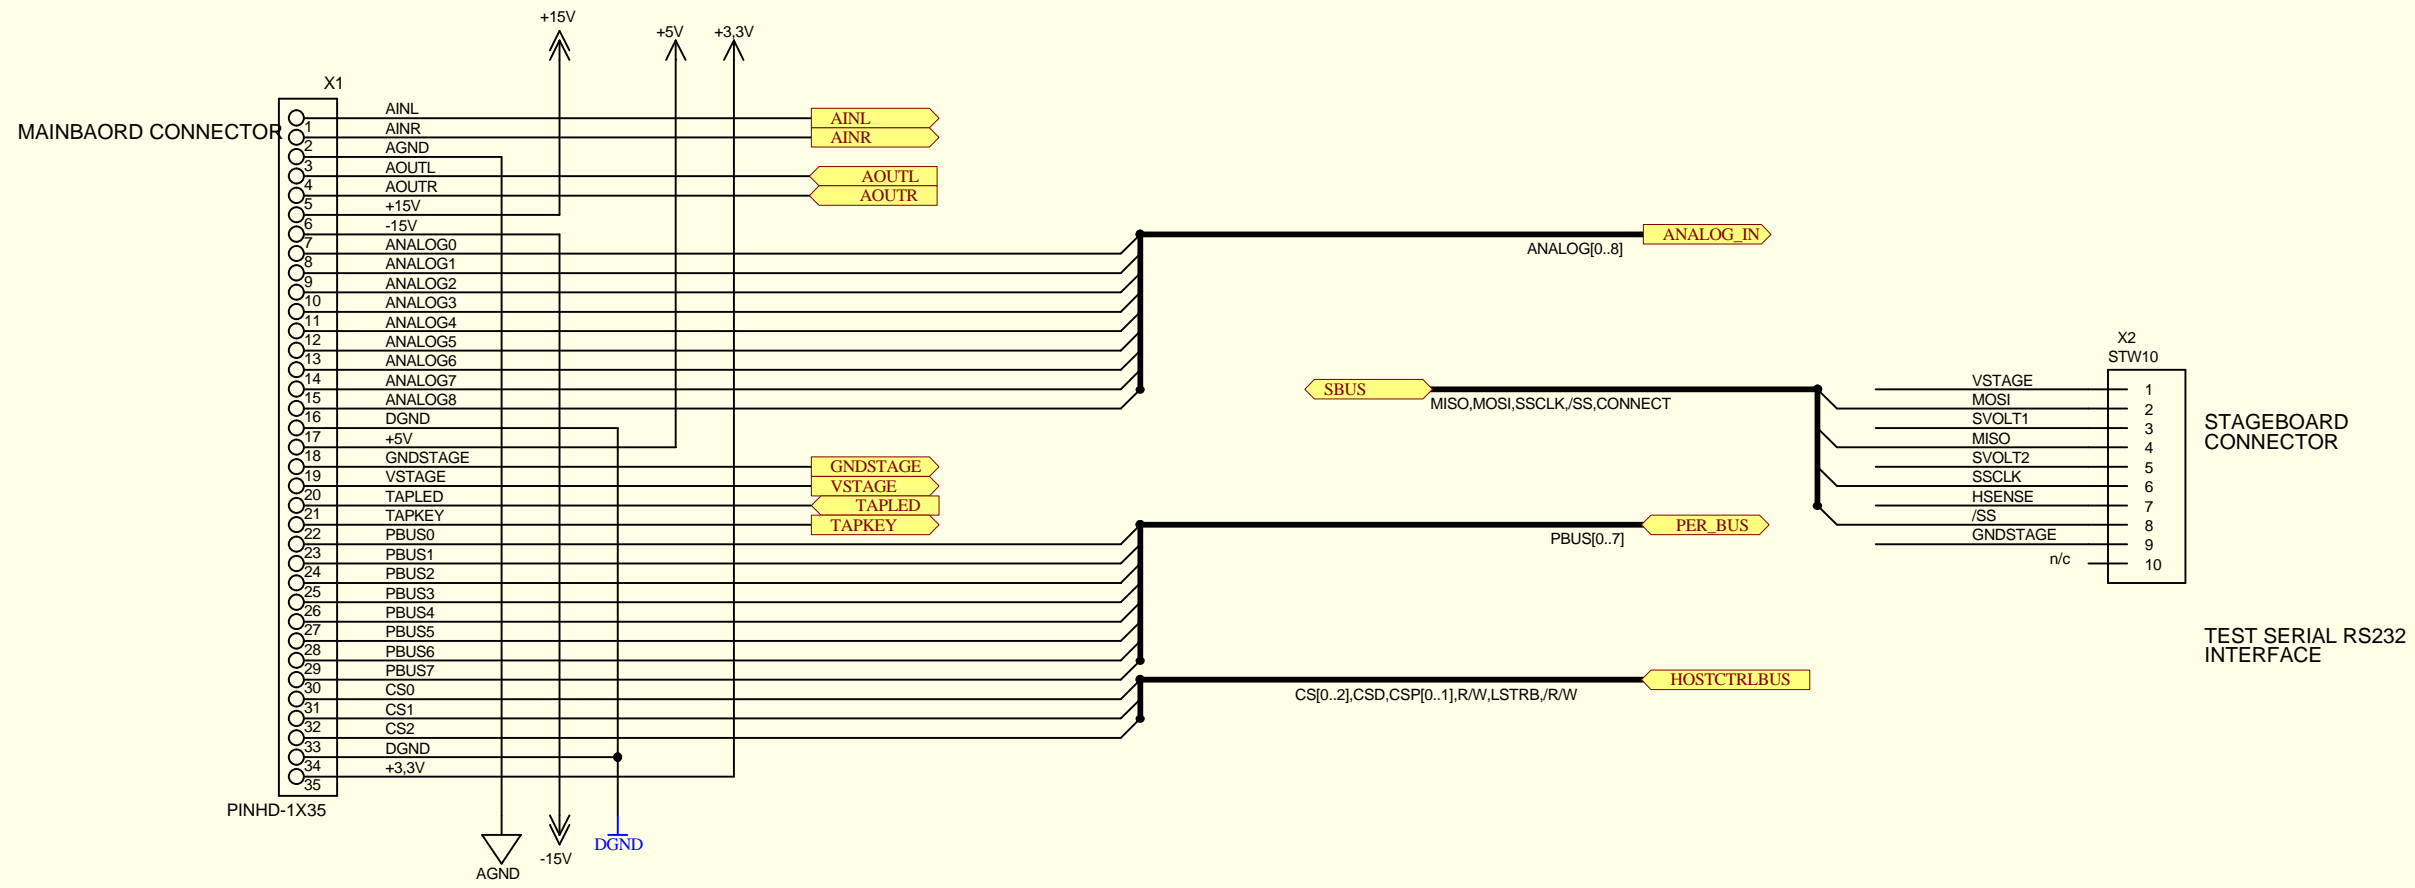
+15V
+5V
+3,3V
X1
MAINBAORD CONNECTOR
1 AINL
2 AINR
3 AGND
4 AOUTL
5 AOUTR
6 +15V
7 -15V
8 ANALOG0
9 ANALOG1
10 ANALOG2
11 ANALOG3
12 ANALOG4
13 ANALOG5
14 ANALOG6
15 ANALOG7
16 ANALOG8
17 DGND
18 +5V
19 GNDSTAGE
20 VSTAGE
21 TAPLED
22 TAPKEY
23 PBUS0
24 PBUS1
25 PBUS2
26 PBUS3
27 PBUS4
28 PBUS5
29 PBUS6
30 PBUS7
31 CS0
32 CS1
33 CS2
34 DGND
35 +3,3V
PINHD-1X35
AINL
AINR
AOUTL
AOUTR
ANALOG_IN
ANALOG[0..8]
GNDSTAGE
VSTAGE
TAPLED
TAPKEY
SBUS
MISO,MOSI,SSCLK,/SS,CONNECT
PER_BUS
PBUS[0..7]
HOSTCTRLBUS
CS[0..2],CSD,CSP[0..1],R/W,LSTRB,/R/W
X2
STW10
VSTAGE 1
MOSI 2
SVOLT1 3
MISO 4
SVOLT2 5
SSCLK 6
HSENSE 7
/SS 8
GNDSTAGE 9
n/c 10
STAGEBOARD CONNECTOR
TEST SERIAL RS232 INTERFACE
AGND
-15V
DGND